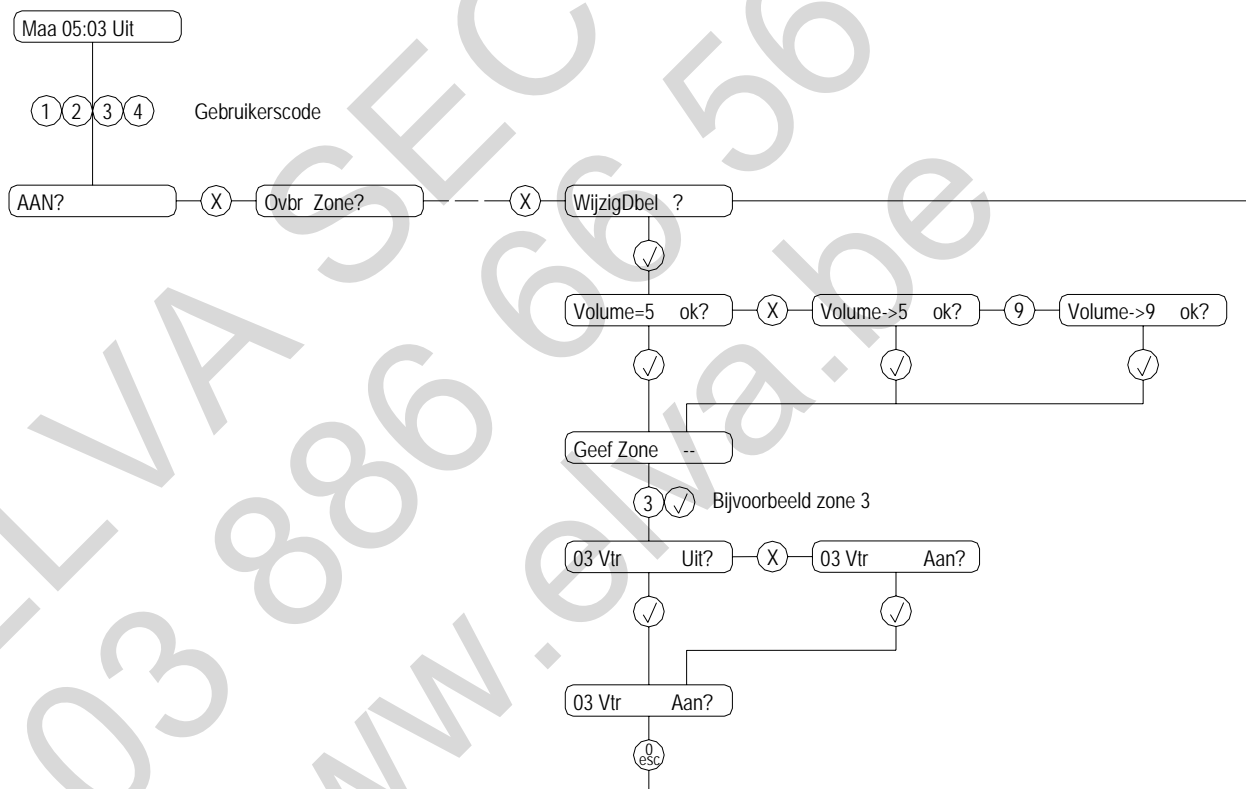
Maa 05:03 Uit

1 2 3 4 Gebruikerscode

AAN? X Ovbr Zone? X WijzigDbel ?

√

Volume=5 ok? X Volume->5 ok? 9 Volume->9 ok?

√ √ √

Geef Zone --

3 √ Bijvoorbeeld zone 3

03 Vtr Uit? X 03 Vtr Aan?

√ √

03 Vtr Aan?

0 esc

ELVA SEC 03 886 66 56 www.elva.be